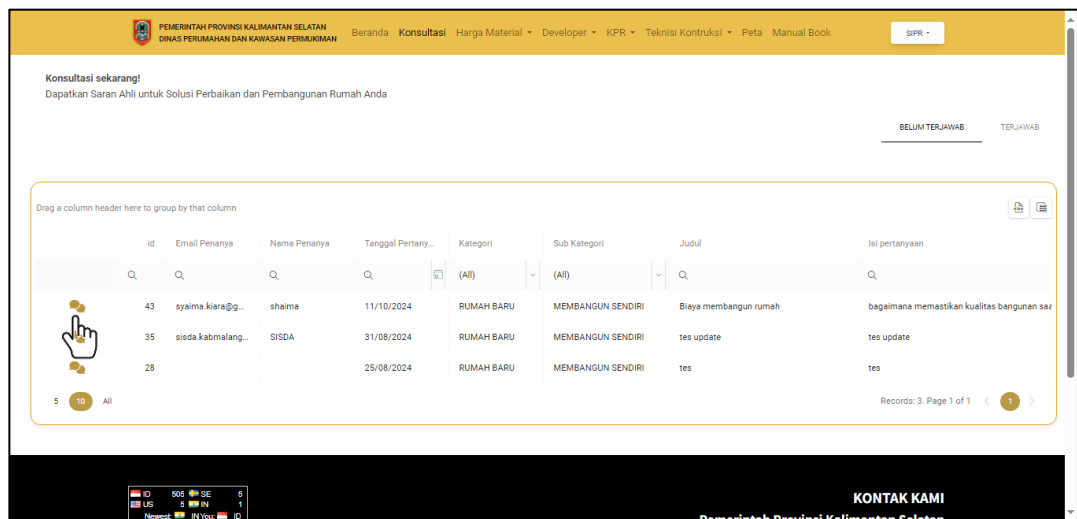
PEMERINTAH PROVINSI KALIMANTAN SELATAN
DINAS PERUMAHAN DAN KAWASAN PERMUKIMAN

Beranda Konsultasi Harga Material ▾ Developer ▾ KPR ▾ Teknisi Kontruksi ▾ Peta Manual Book

SIPR ▾

Konsultasi sekarang!
Dapatkan Saran Ahli untuk Solusi Perbaikan dan Pembangunan Rumah Anda

BELUM TERJAWAB TERJAWAB

Drag a column header here to group by that column

| | id | Email Penanya | Nama Penanya | Tanggal Pertany... | Kategori | Sub Kategori | Judul | Isi pertanyaan |
|---|---|---|---|---|---|---|---|---|
| | | | | | (All) | (All) | | |
| | 43 | syaima.kiara@g... | shaima | 11/10/2024 | RUMAH BARU | MEMBANGUN SENDIRI | Biaya membangun rumah | bagaimana memastikan kualitas bangunan saa |
| | 35 | sisda.kabmalang... | SISDA | 31/08/2024 | RUMAH BARU | MEMBANGUN SENDIRI | tes update | tes update |
| | 28 | | | 25/08/2024 | RUMAH BARU | MEMBANGUN SENDIRI | tes | tes |

5 10 All

Records: 3. Page 1 of 1 1

ID 505 SE 5
US 5 IN 1
Newest: IN You: ID

KONTAK KAMI
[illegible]